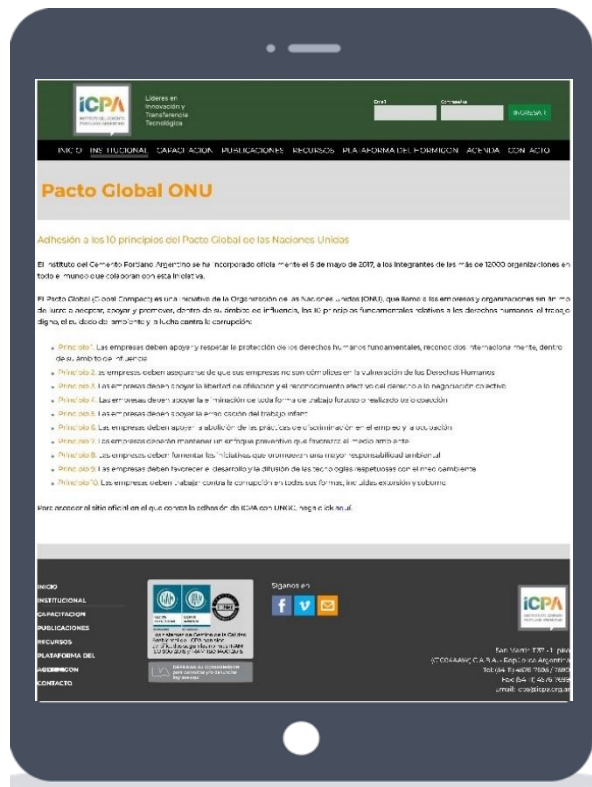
ICPA
Líderes en Innovación y Transferencia Tecnológica

Email Contraseña INGRESAR

INICIO INSTITUCIONAL CAPACITACION PUBLICACIONES RECURSOS PLATAFORMA DEL HORMIGON AGENDA CONTACTO

Pacto Global ONU

Adhesión a los 10 principios del Pacto Global de las Naciones Unidas

El Instituto del Cemento Portland Argentino se ha incorporado oficialmente el 6 de mayo de 2017, a los integrantes de las más de 12000 organizaciones en todo el mundo que colaboran con esta iniciativa.

El Pacto Global (Global Compact) es una iniciativa de la Organización de las Naciones Unidas (ONU), que llama a las empresas y organizaciones sin fin de lucro a aceptar, apoyar y promover, dentro de su ámbito de influencia, los 10 principios fundamentales relativos a los derechos humanos, el trabajo digno, el cuidado del ambiente y la lucha contra la corrupción:

- Principio 1. Las empresas deben apoyar y respetar la protección de los derechos humanos fundamentales, reconocidos internacionalmente, dentro de su ámbito de influencia.
- Principio 2. Las empresas deben asegurarse de que sus empresas no son cómplices en la vulneración de los Derechos Humanos.
- Principio 3. Las empresas deben apoyar la libertad de afiliación y el reconocimiento efectivo del derecho a la negociación colectiva.
- Principio 4. Las empresas deben apoyar la eliminación de toda forma de trabajo forzoso o realizado bajo coacción.
- Principio 5. Las empresas deben apoyar la erradicación del trabajo infantil.
- Principio 6. Las empresas deben apoyar la abolición de las prácticas de discriminación en el empleo y la ocupación.
- Principio 7. Las empresas deberán mantener un enfoque preventivo que favorezca el medio ambiente.
- Principio 8. Las empresas deben fomentar las iniciativas que promuevan una mayor responsabilidad ambiental.
- Principio 9. Las empresas deben favorecer el desarrollo y la difusión de las tecnologías respetuosas con el medioambiente.
- Principio 10. Las empresas deben trabajar contra la corrupción en todas sus formas, incluidas extorsión y soborno.

Para acceder al sitio oficial en el que consta la adhesión de ICPA con UNGC haga click aquí.

INICIO
INSTITUCIONAL
CAPACITACION
PUBLICACIONES
RECURSOS
PLATAFORMA DEL HORMIGON
AGENDA
CONTACTO

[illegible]

Síganos en

ICPA

San Martín 1137 - 1 piso
(C1004AAW) C.A.B.A. - República Argentina
Tel: (54 11) 4576 7696 / 7697
Fax: (54 11) 4576 7699
Email: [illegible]@icpa.org.ar